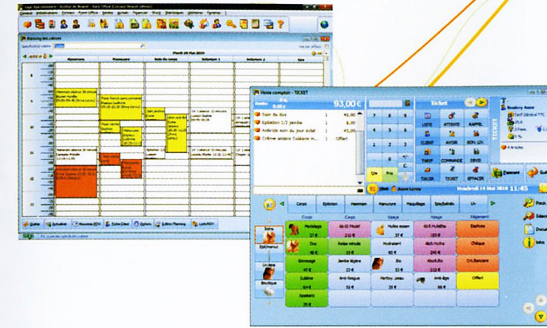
Vente comptoir - TICKET

93,00 €

TICKET

Epilation 1/2 jambe

Maquillage

Visage

Corps

Mains

Pieds

Eau

Offert

Chèque

Espèce

Carte Bancaire

Boutique

Vendredi 14 Mai 2010 11:45

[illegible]

Lundi 10 Mai 2010